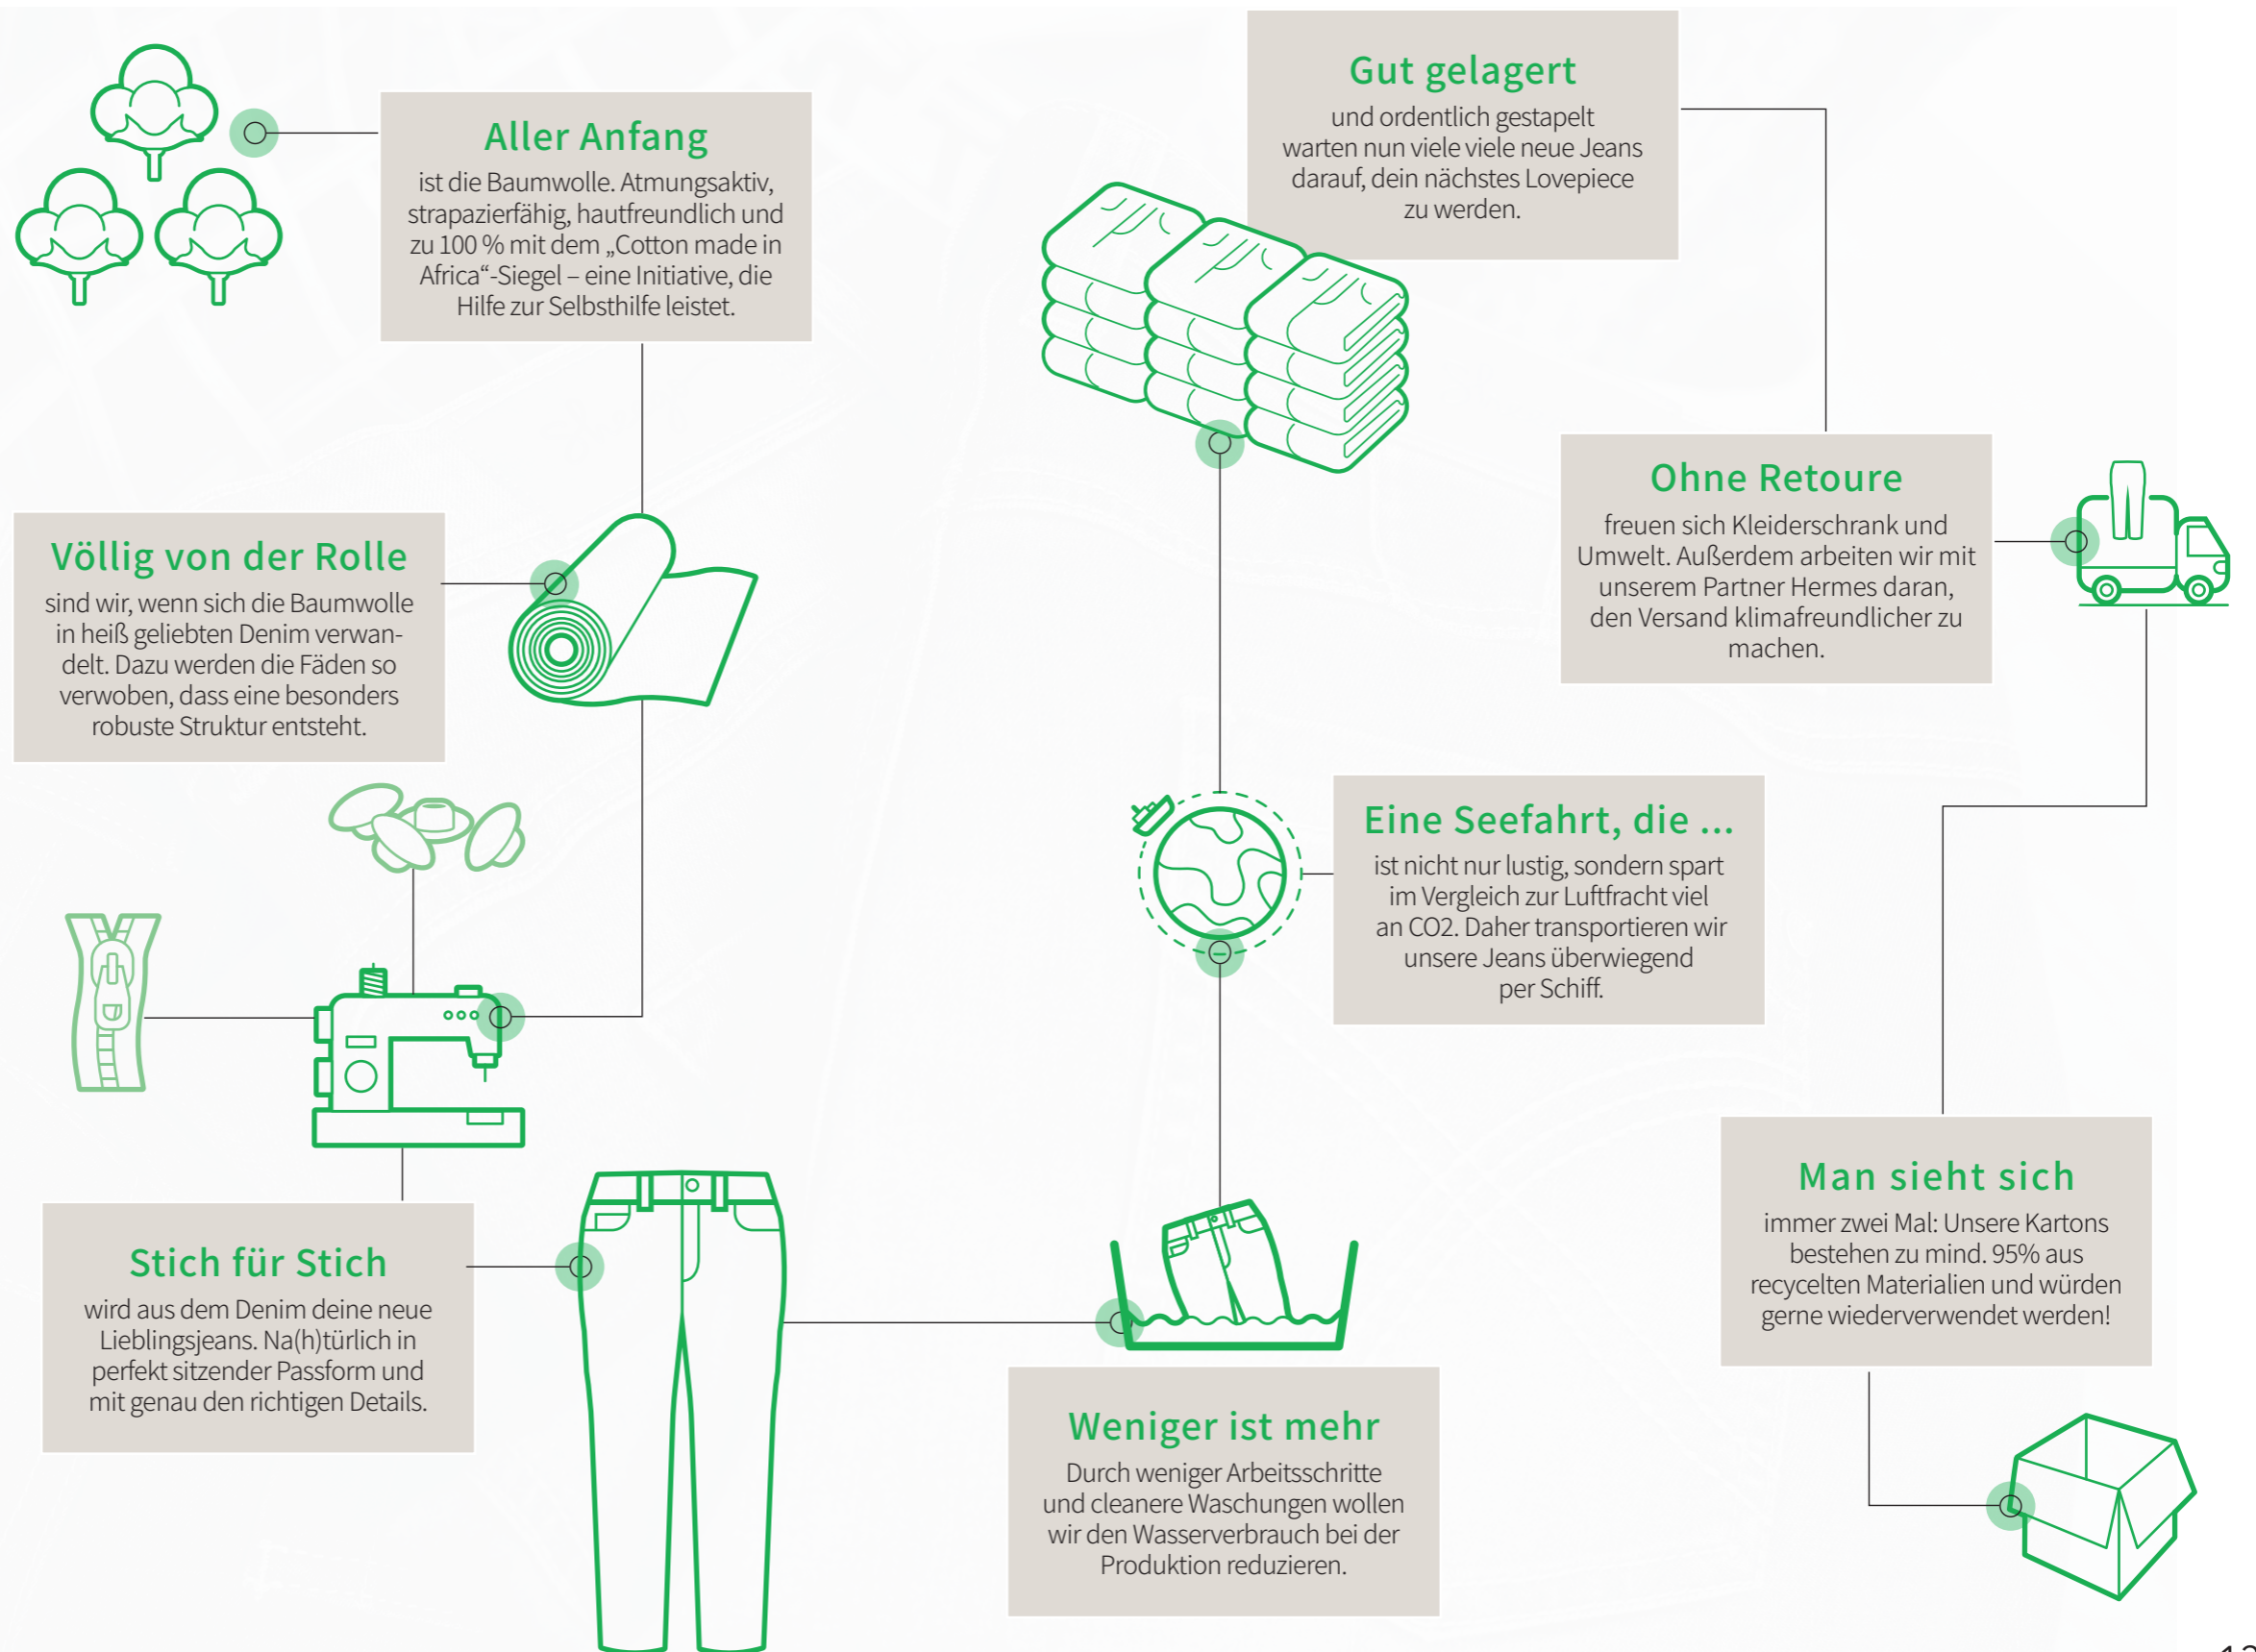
Aller Anfang

ist die Baumwolle. Atmungsaktiv, strapazierfähig, hautfreundlich und zu 100 % mit dem „Cotton made in Africa"-Siegel – eine Initiative, die Hilfe zur Selbsthilfe leistet.

Völlig von der Rolle

sind wir, wenn sich die Baumwolle in heiß geliebten Denim verwandelt. Dazu werden die Fäden so verwoben, dass eine besonders robuste Struktur entsteht.

Stich für Stich

wird aus dem Denim deine neue Lieblingsjeans. Na(h)türlich in perfekt sitzender Passform und mit genau den richtigen Details.

Weniger ist mehr

Durch weniger Arbeitsschritte und cleanere Waschungen wollen wir den Wasserverbrauch bei der Produktion reduzieren.

Eine Seefahrt, die ...

ist nicht nur lustig, sondern spart im Vergleich zur Luftfracht viel an CO2. Daher transportieren wir unsere Jeans überwiegend per Schiff.

Gut gelagert

und ordentlich gestapelt warten nun viele viele neue Jeans darauf, dein nächstes Lovepiece zu werden.

Ohne Retoure

freuen sich Kleiderschrank und Umwelt. Außerdem arbeiten wir mit unserem Partner Hermes daran, den Versand klimafreundlicher zu machen.

Man sieht sich

immer zwei Mal: Unsere Kartons bestehen zu mind. 95% aus recycelten Materialien und würden gerne wiederverwendet werden!